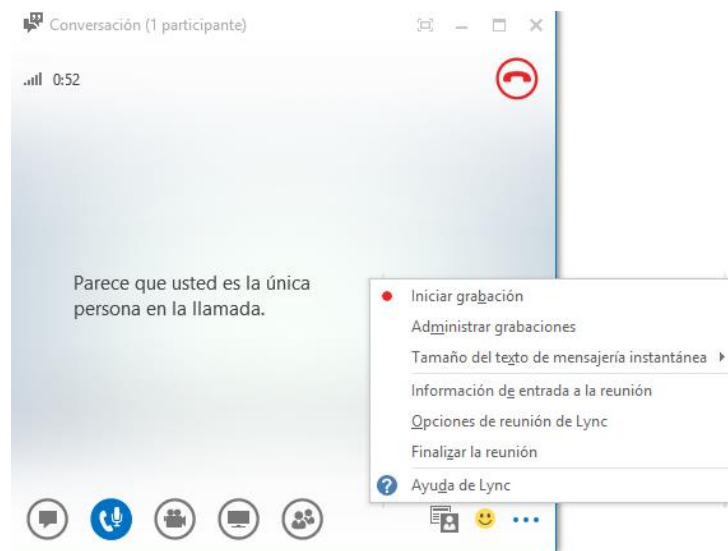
Conversación (1 participante)

0:52

Parece que usted es la única persona en la llamada.

Iniciar grabación
Administrar grabaciones
Tamaño del texto de mensajería instantánea
Información de entrada a la reunión
Opciones de reunión de Lync
Finalizar la reunión
Ayuda de Lync